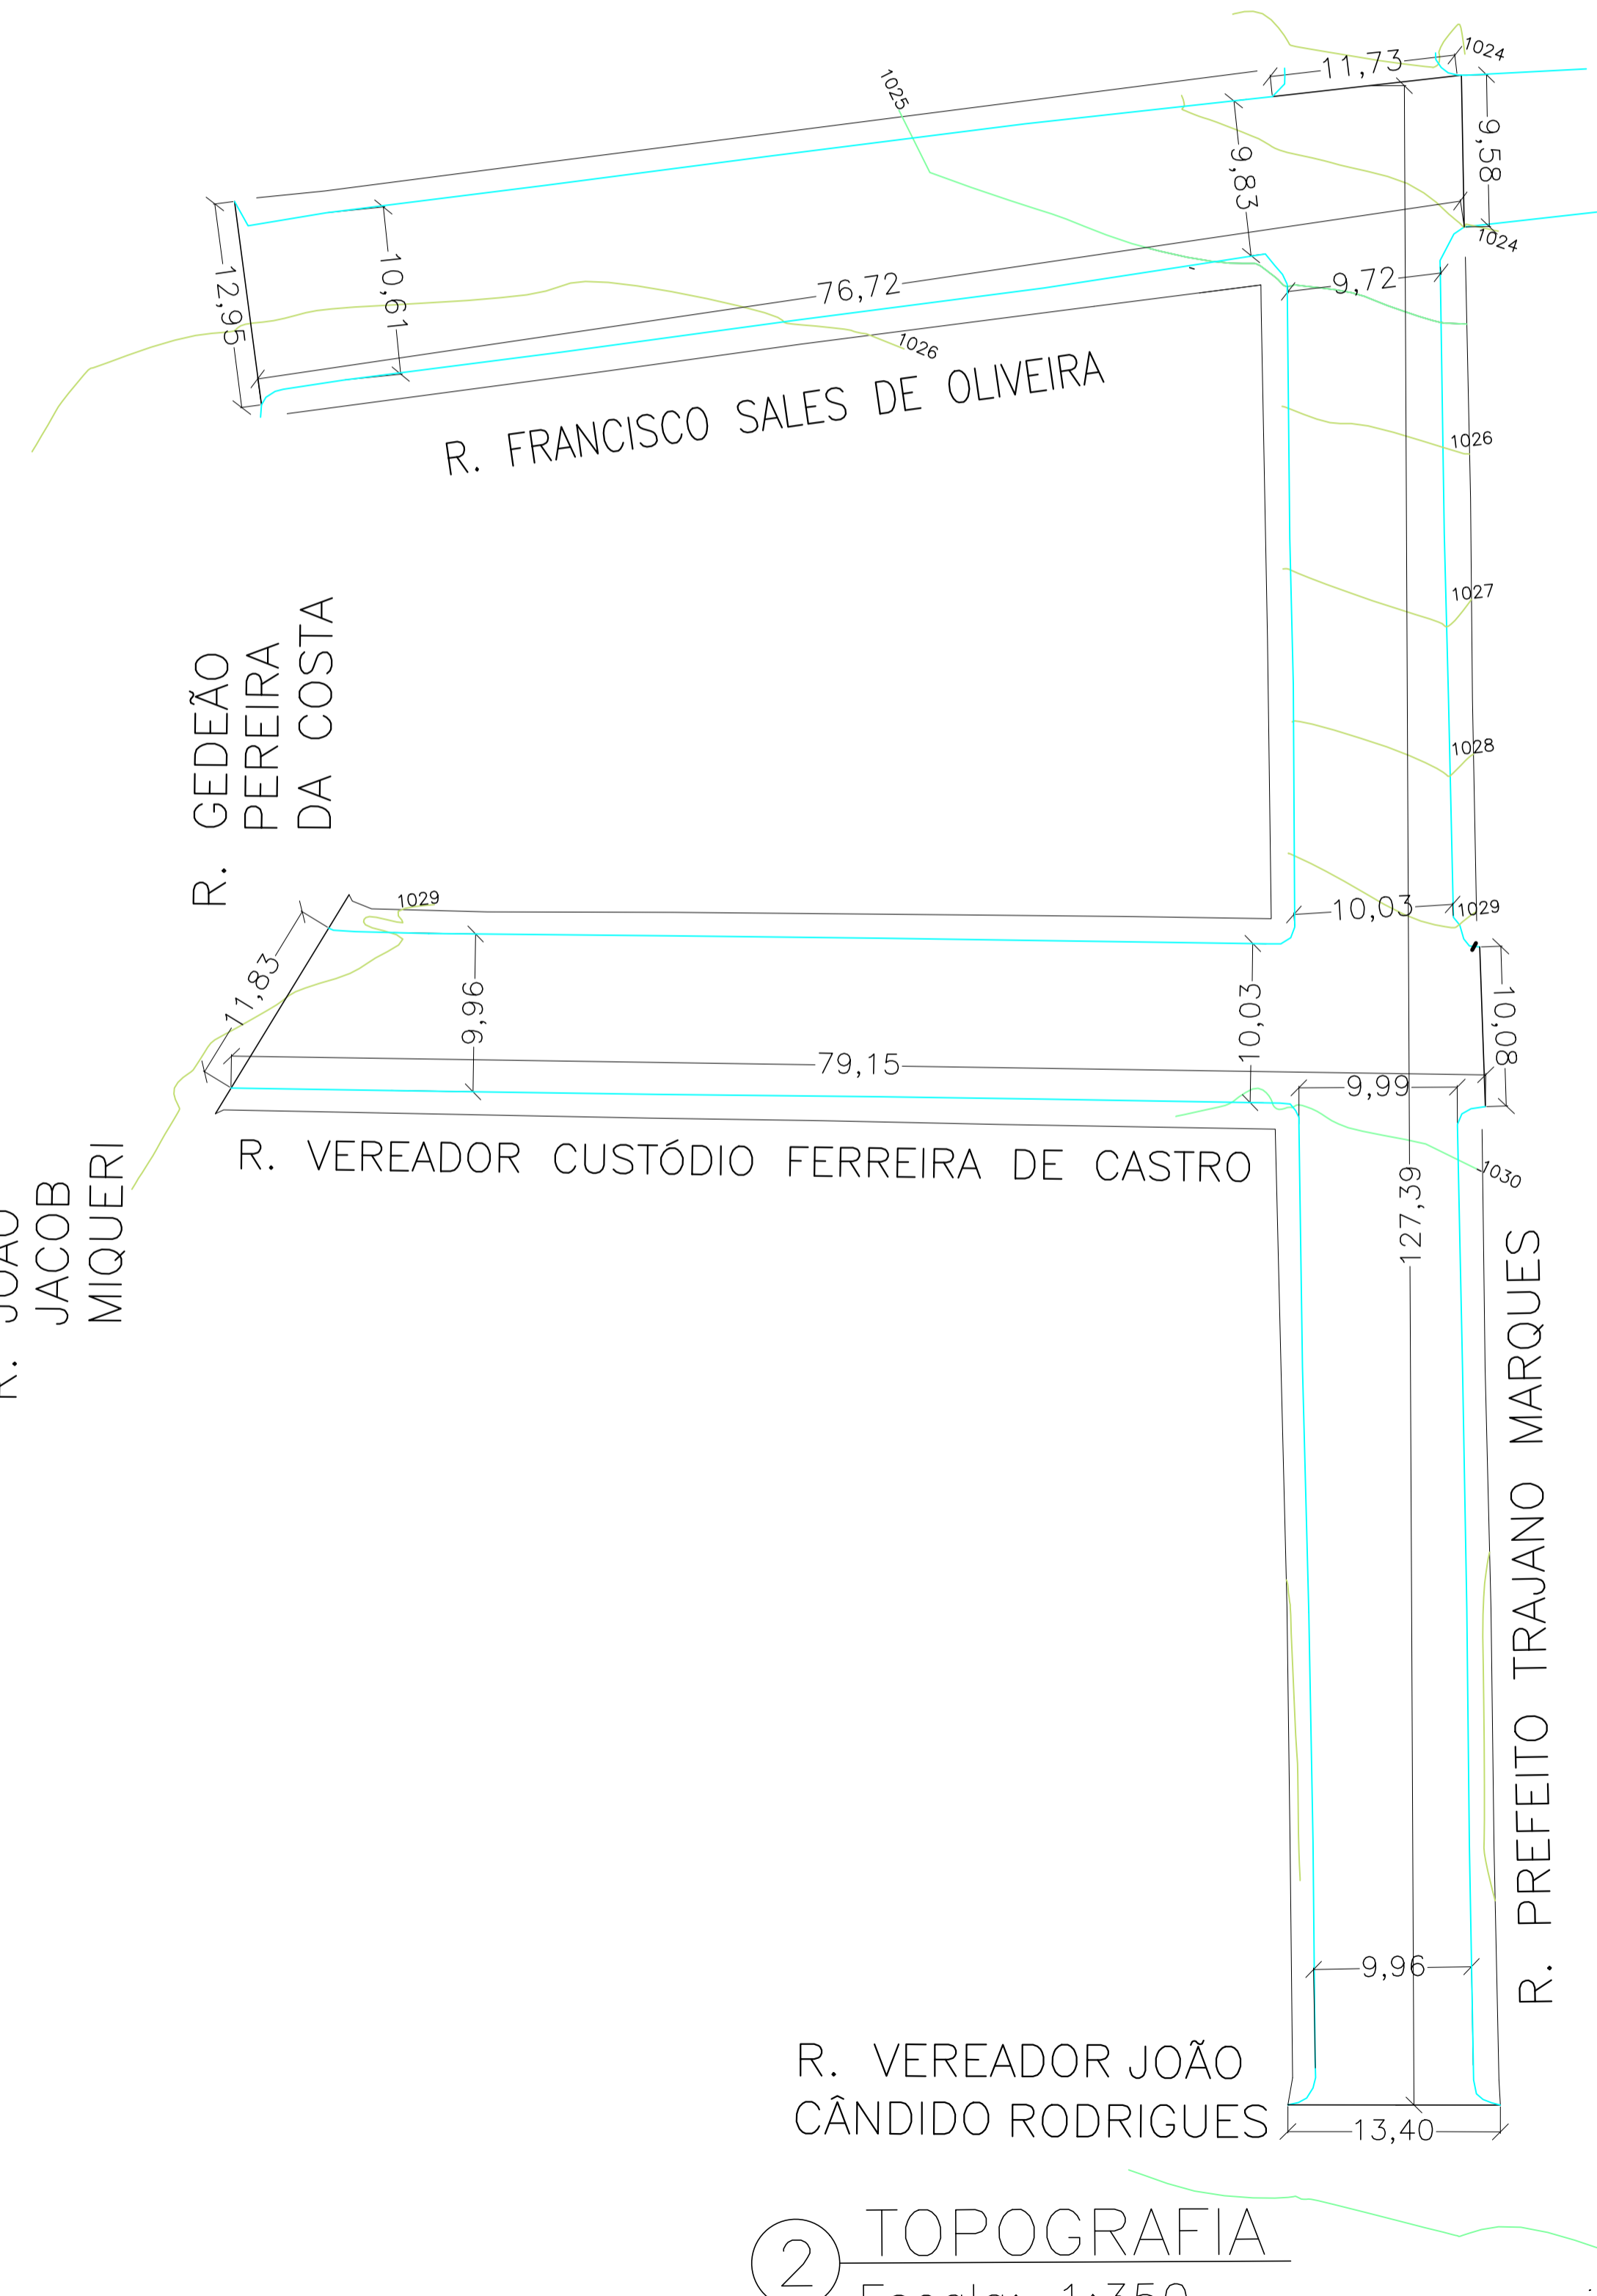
11,73
1024
1025
9,58
9,83
1024
12,95
10,61
76,72
9,72
1026
R. FRANCISCO SALES DE OLIVEIRA
1026
1027
1028
R. GEDEÃO PEREIRA DA COSTA
1029
10,03
1029
11,83
9,96
10,03
10,08
79,15
9,99
R. VEREADOR CUSTÓDIO FERREIRA DE CASTRO
1030
R. JOÃO JACOB MIQUERI
127,39
R. PREFEITO TRAJANO MARQUES
9,96
R. VEREADOR JOÃO CÂNDIDO RODRIGUES
13,40
2 TOPOGRAFIA
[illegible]